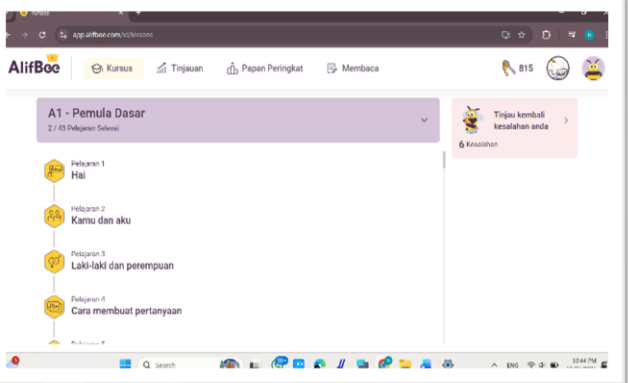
AlifBee

app.alifbee.com/id/lessons

AlifBee

Kursus

Tinjauan

Papan Peringkat

Membaca

815

A1 - Pemula Dasar

2 / 43 Pelajaran Selesai

Tinjau kembali kesalahan anda

6 Kesalahan

Pelajaran 1
Hai

Pelajaran 2
Kamu dan aku

Pelajaran 3
Laki-laki dan perempuan

Pelajaran 4
Cara membuat pertanyaan

Pelajaran 5

Search

ENG

03:44 PM